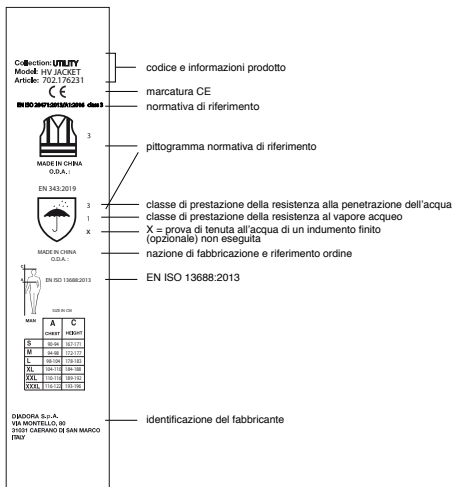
Collection: UTILITY
Model: HV JACKET
Article: 702.176231

codice e informazioni prodotto

CE

marcatura CE

EN ISO 20471:2013/A1:2016 class 3

normativa di riferimento

3

MADE IN CHINA
O.D.A. :

pittogramma normativa di riferimento

EN 343:2019

3

classe di prestazione della resistenza alla penetrazione dell'acqua

1

classe di prestazione della resistenza al vapore acqueo

X

X = prova di tenuta all'acqua di un indumento finito (opzionale) non eseguita

MADE IN CHINA
O.D.A. :

nazione di fabbricazione e riferimento ordine

EN ISO 13688:2013

EN ISO 13688:2013

MAN

SIZE IN CM

| | A CHEST | C HEIGHT |
|---|---|---|
| S | 90-94 | 167-171 |
| M | 94-98 | 172-177 |
| L | 98-104 | 178-183 |
| XL | 104-110 | 184-188 |
| XXL | 110-116 | 189-192 |
| XXXL | 116-122 | 193-196 |

DIADORA S.p.A.
VIA MONTELLO, 80
31031 CAERANO DI SAN MARCO
ITALY

identificazione del fabbricante